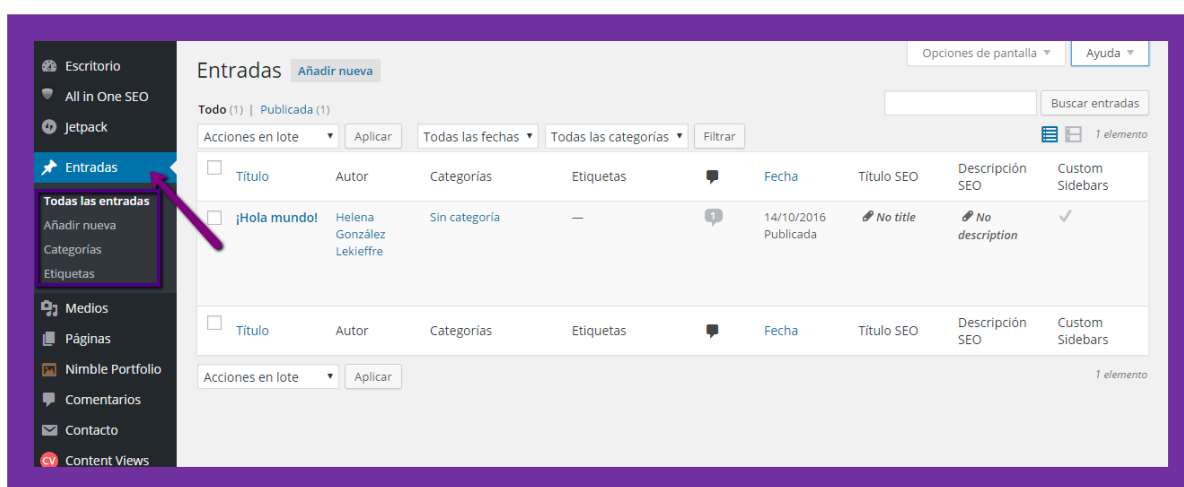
Escritorio
All in One SEO
Jetpack
Entradas
Todas las entradas
Añadir nueva
Categorías
Etiquetas
Medios
Páginas
Nimble Portfolio
Comentarios
Contacto
Content Views

Opciones de pantalla ▼
Ayuda ▼

Entradas Añadir nueva

Todo (1) | Publicada (1)

Buscar entradas

Acciones en lote ▼ Aplicar
Todas las fechas ▼
Todas las categorías ▼
Filtrar
1 elemento

| | Título | Autor | Categorías | Etiquetas | | Fecha | Título SEO | Descripción SEO | Custom Sidebars |
|---|---|---|---|---|---|---|---|---|---|
| | ¡Hola mundo! | Helena González Lekieffre | Sin categoría | — | 1 | 14/10/2016 Publicada | No title | No description | ✓ |
| | Título | Autor | Categorías | Etiquetas | | Fecha | Título SEO | Descripción SEO | Custom Sidebars |

Acciones en lote ▼ Aplicar
1 elemento